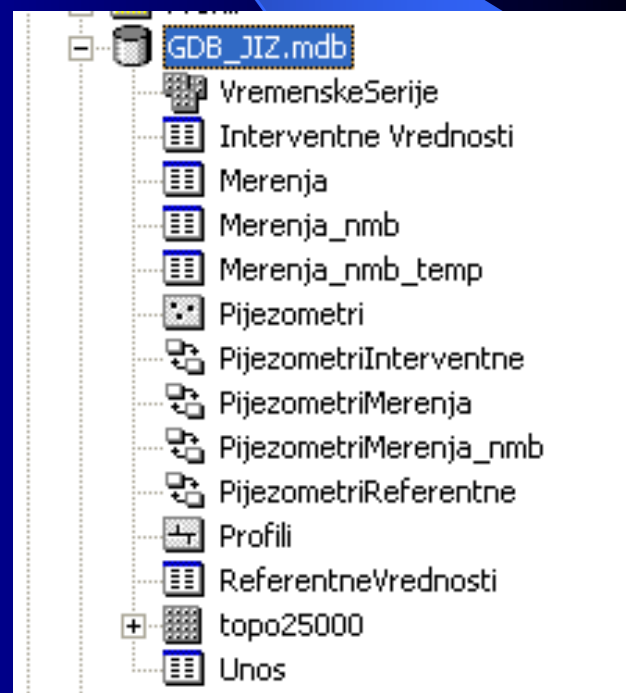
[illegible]
GDB_JIZ.mdb
VremenskeSerije
Interventne Vrednosti
Merenja
Merenja_nmb
Merenja_nmb_temp
Pijezometri
PijezometriInterventne
PijezometriMerenja
PijezometriMerenja_nmb
PijezometriReferentne
Profili
ReferentneVrednosti
topo25000
Unos